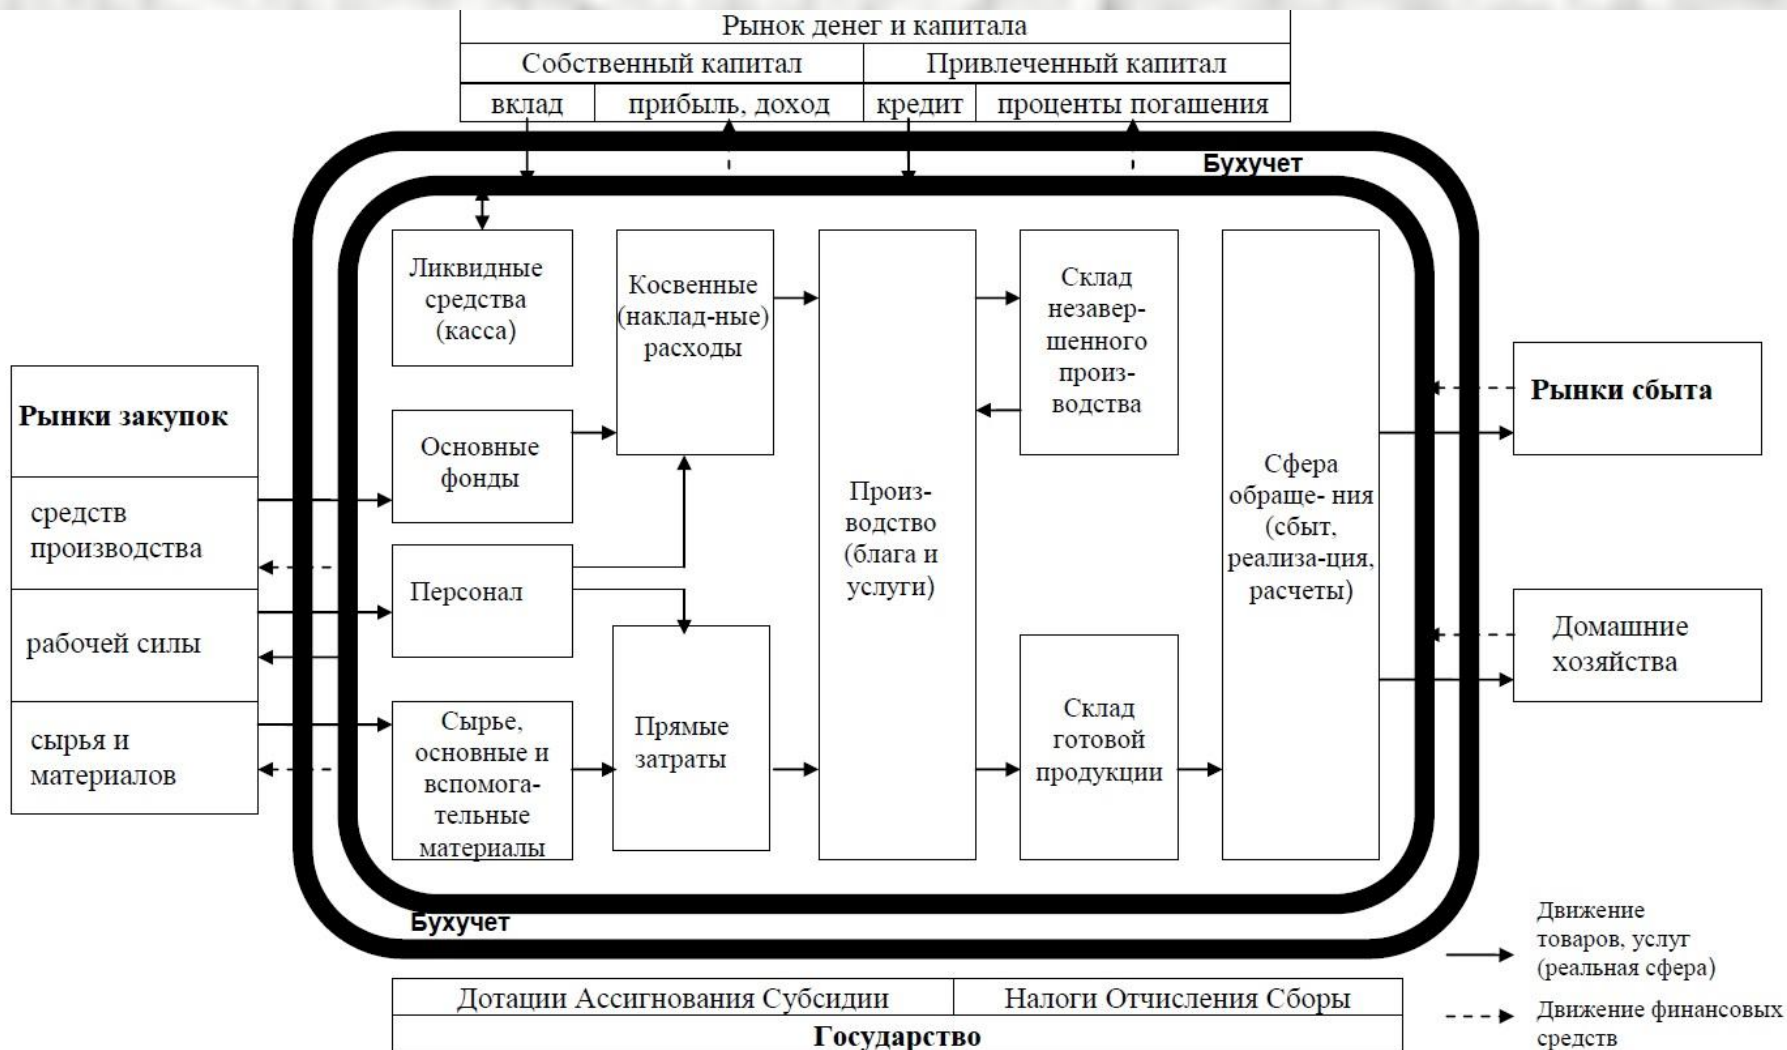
Рынок денег и капитала

| Собственный капитал | | Привлеченный капитал | |
|---|---|---|---|
| вклад | прибыль, доход | кредит | проценты погашения |

Бухучет

Ликвидные средства (касса)

Косвенные (наклад-ные) расходы

Основные фонды

Персонал

Сырье, основные и вспомога-тельные материалы

Прямые затраты

Произ-водство (блага и услуги)

Склад незавер-шенного произ-водства

Склад готовой продукции

Сфера обраще- ния (сбыт, реализа-ция, расчеты)

Рынки закупок

средств производства

рабочей силы

сырья и материалов

Рынки сбыта

Домашние хозяйства

Бухучет

| Дотации Ассигнования Субсидии | Налоги Отчисления Сборы |
|---|---|
| Государство | |

Движение товаров, услуг (реальная сфера)

Движение финансовых средств